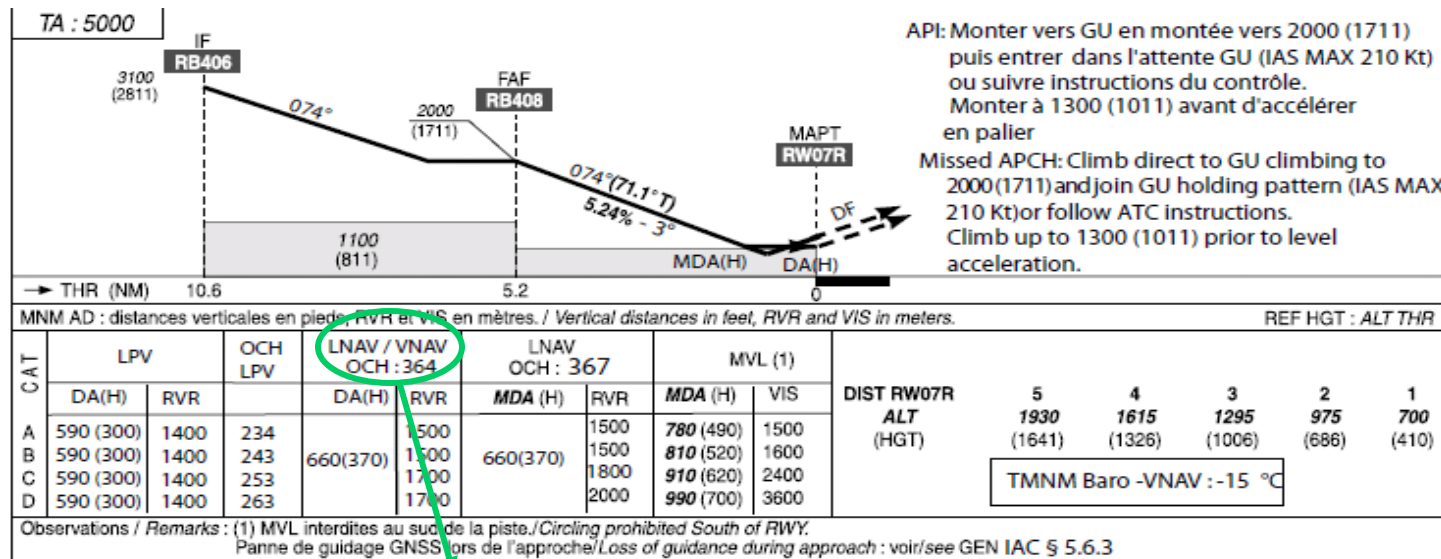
TA : 5000

IF
RB406
3100
(2811)
074°
2000
(1711)
FAF
RB408
MAPT
RW07R
074°(71.1°T)
5.24% - 3°
DF
1100
(811)
MDA(H)
DA(H)
→ THR (NM) 10.6 5.2 0

API: Monter vers GU en montée vers 2000 (1711) puis entrer dans l'attente GU (IAS MAX 210 Kt) ou suivre instructions du contrôle. Monter à 1300 (1011) avant d'accélérer en palier

Missed APCH: Climb direct to GU climbing to 2000(1711)and join GU holding pattern (IAS MAX 210 Kt)or follow ATC instructions. Climb up to 1300 (1011) prior to level acceleration.

MNM AD : distances verticales en pieds, RVR et VIS en mètres. / Vertical distances in feet, RVR and VIS in meters.

REF HGT : ALT THR

| CAT | LPV DA(H) | LPV RVR | OCH LPV | LNAV / VNAV OCH : 364 DA(H) | RVR | LNAV OCH : 367 MDA (H) | RVR | MVL (1) MDA (H) | VIS |
|---|---|---|---|---|---|---|---|---|---|
| A | 590 (300) | 1400 | 234 | 660(370) | 1500 | 660(370) | 1500 | 780 (490) | 1500 |
| B | 590 (300) | 1400 | 243 | | 1500 | | 1500 | 810 (520) | 1600 |
| C | 590 (300) | 1400 | 253 | | 1700 | | 1800 | 910 (620) | 2400 |
| D | 590 (300) | 1400 | 263 | | 1700 | | 2000 | 990 (700) | 3600 |

| DIST RW07R | 5 | 4 | 3 | 2 | 1 |
|---|---|---|---|---|---|
| ALT | 1930 | 1615 | 1295 | 975 | 700 |
| (HGT) | (1641) | (1326) | (1006) | (686) | (410) |

TMNM Baro -VNAV : -15 °C

Observations / Remarks : (1) MVL interdites au sud de la piste./Circling prohibited South of RWY.
Panne de guidage GNSS lors de l'approche/Loss of guidance during approach : voir/see GEN IAC § 5.6.3